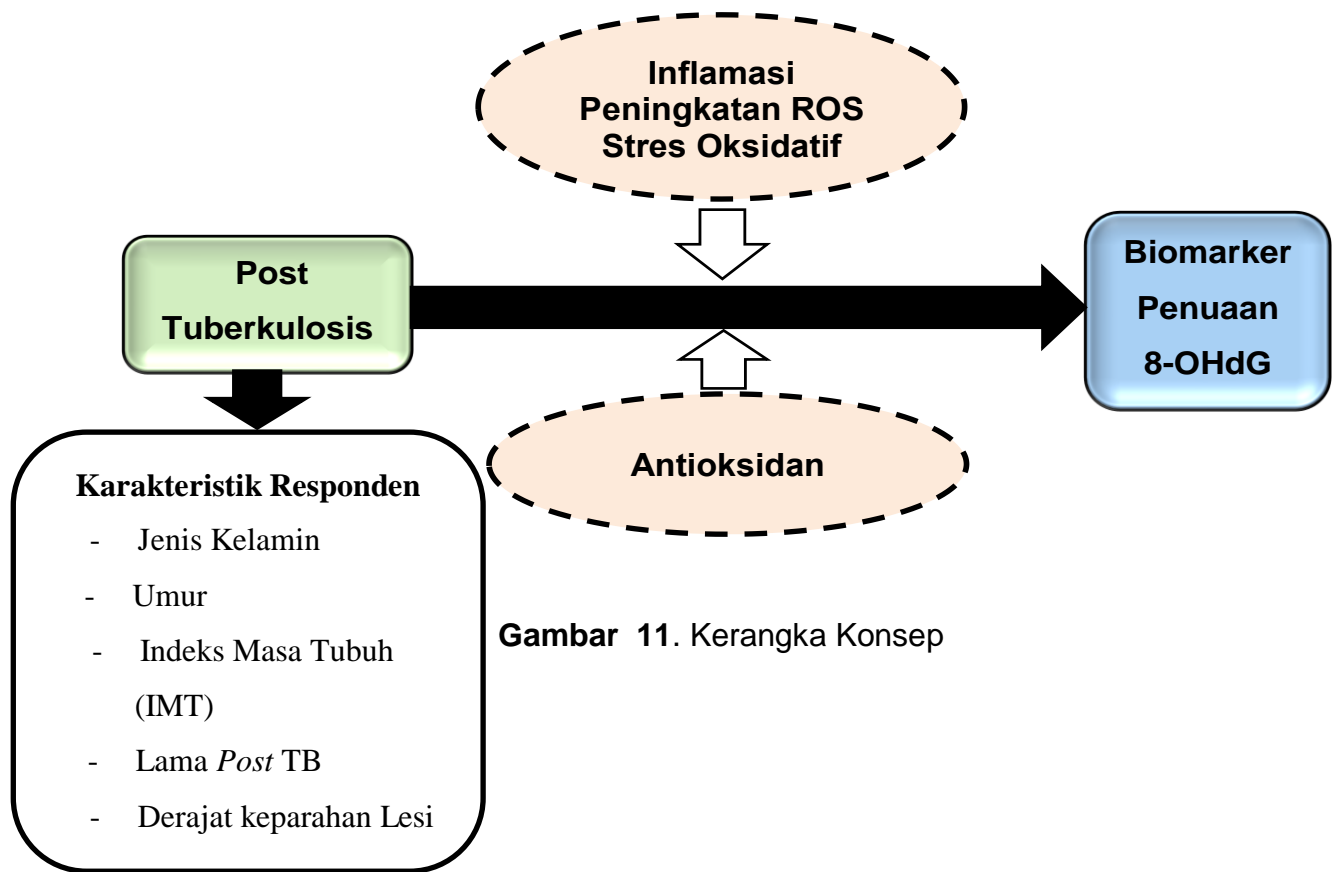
Inflamasi
Peningkatan ROS
Stres Oksidatif

Post
Tuberkulosis

Biomarker
Penuaan
8-OHdG

Antioksidan

Karakteristik Responden
- Jenis Kelamin
- Umur
- Indeks Masa Tubuh (IMT)
- Lama *Post* TB
- Derajat keparahan Lesi

**Gambar 11**. Kerangka Konsep